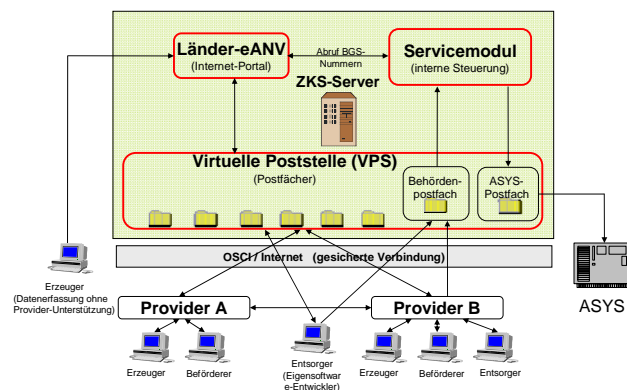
Länder-eANV
(Internet-Portal)

Abruf BGS-Nummern

Servicemodul
(interne Steuerung)

ZKS-Server

Virtuelle Poststelle (VPS)
(Postfächer)

Behördenpostfach

ASYS-Postfach

OSCI / Internet (gesicherte Verbindung)

Erzeuger
(Datenerfassung ohne Provider-Unterstützung)

Provider A

Provider B

ASYS

Erzeuger

Beförderer

Entsorger
(Eigensoftware-Entwickler)

Erzeuger

Beförderer

Entsorger